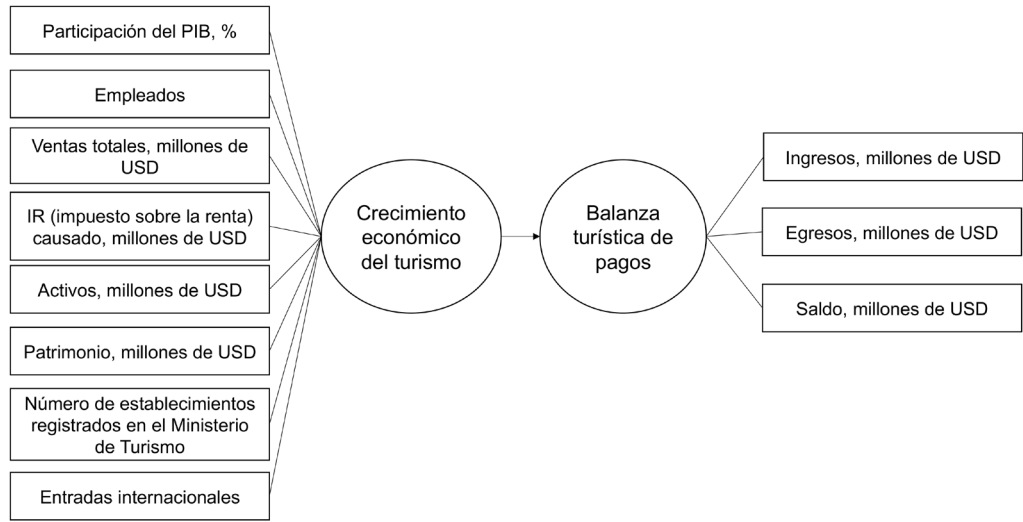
Participación del PIB, %

Empleados

Ventas totales, millones de USD

IR (impuesto sobre la renta) causado, millones de USD

Activos, millones de USD

Patrimonio, millones de USD

Número de establecimientos registrados en el Ministerio de Turismo

Entradas internacionales

Crecimiento económico del turismo

Balanza turística de pagos

Ingresos, millones de USD

Egresos, millones de USD

Saldo, millones de USD